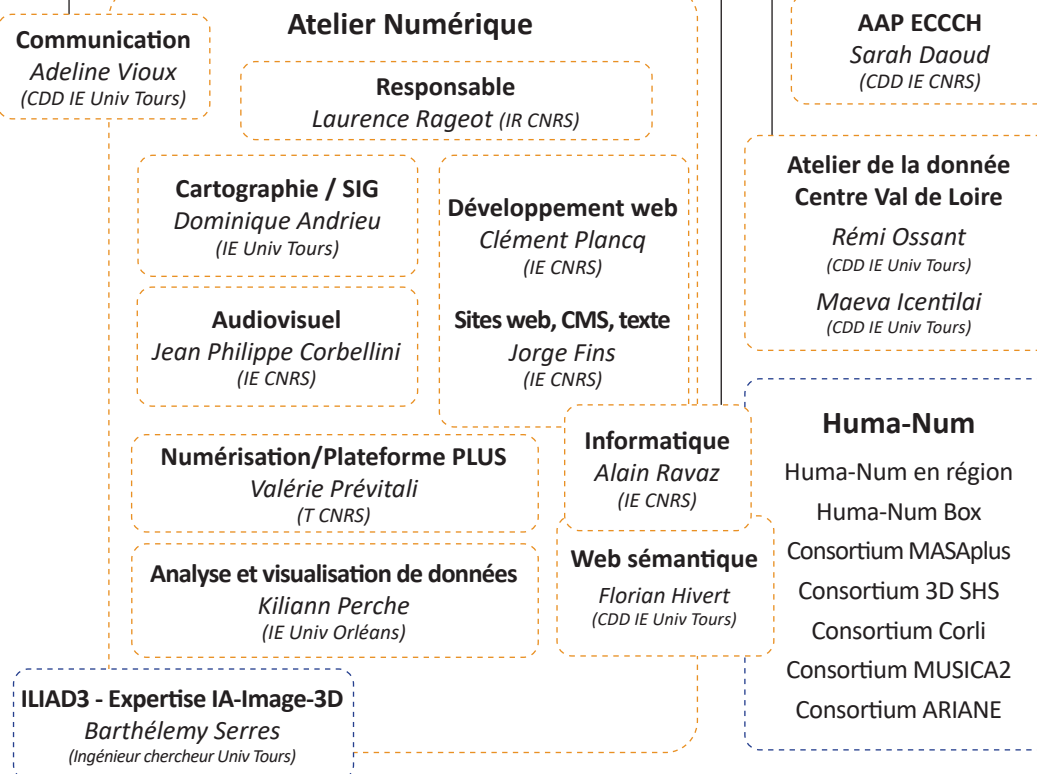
Communication
Adeline Vioux
(CDD IE Univ Tours)

Atelier Numérique

Responsable
Laurence Rageot (IR CNRS)

Cartographie / SIG
Dominique Andrieu
(IE Univ Tours)

Développement web
Clément Plancq
(IE CNRS)

Audiovisuel
Jean Philippe Corbellini
(IE CNRS)

Sites web, CMS, texte
Jorge Fins
(IE CNRS)

Informatique
Alain Ravaz
(IE CNRS)

Numérisation/Plateforme PLUS
Valérie Prévitali
(T CNRS)

Web sémantique
Florian Hivert
(CDD IE Univ Tours)

Analyse et visualisation de données
Kiliann Perche
(IE Univ Orléans)

ILIAD3 - Expertise IA-Image-3D
Barthélemy Serres
(Ingénieur chercheur Univ Tours)

AAP ECCCH
Sarah Daoud
(CDD IE CNRS)

Atelier de la donnée
Centre Val de Loire
Rémi Ossant
(CDD IE Univ Tours)
Maeva Icentilai
(CDD IE Univ Tours)

Huma-Num
Huma-Num en région
Huma-Num Box
Consortium MASAplus
Consortium 3D SHS
Consortium Corli
Consortium MUSICA2
Consortium ARIANE